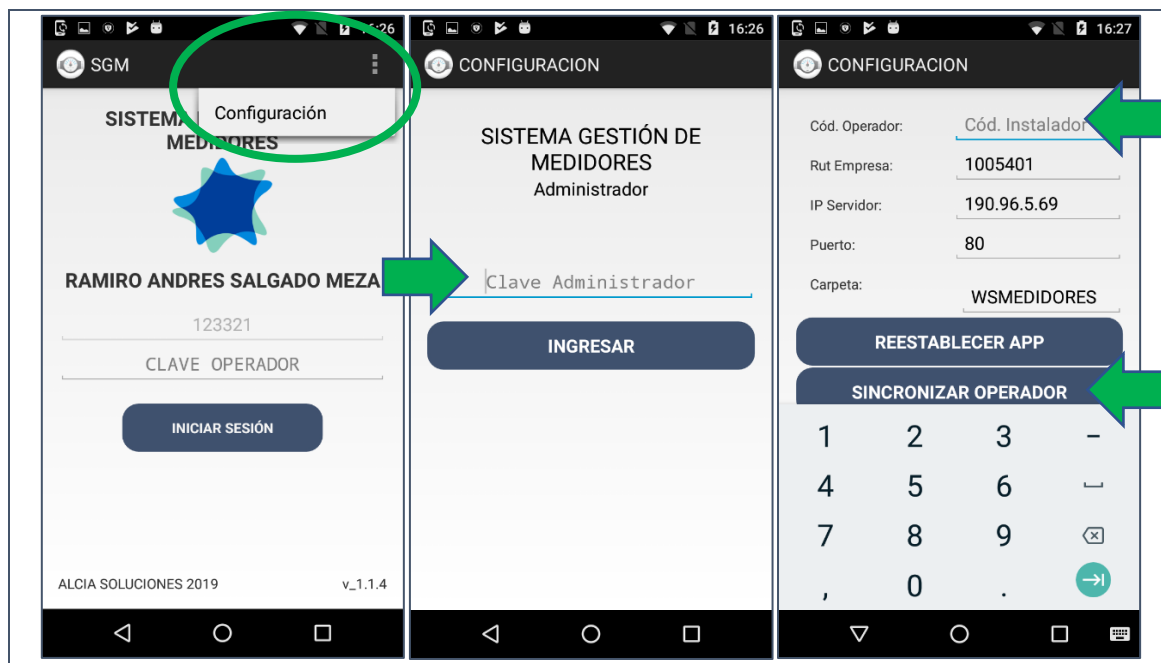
16:26

SGM

Configuración

SISTEMA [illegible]
MEDIDORES

RAMIRO ANDRES SALGADO MEZA

123321

CLAVE OPERADOR

INICIAR SESIÓN

ALCIA SOLUCIONES 2019

v_1.1.4

16:26

CONFIGURACION

SISTEMA GESTIÓN DE MEDIDORES
Administrador

Clave Administrador

INGRESAR

16:27

CONFIGURACION

Cód. Operador: Cód. Instalador

Rut Empresa: 1005401

IP Servidor: 190.96.5.69

Puerto: 80

Carpeta: WSMEDIDORES

REESTABLECER APP

SINCRONIZAR OPERADOR

1 2 3 –
4 5 6
7 8 9
, 0 .